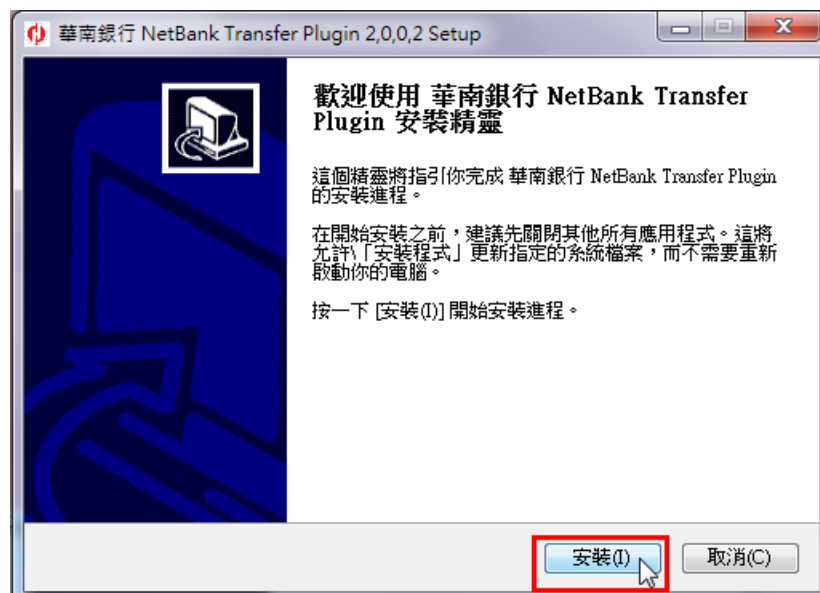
華南銀行 NetBank Transfer Plugin 2,0,0,2 Setup

歡迎使用 華南銀行 NetBank Transfer Plugin 安裝精靈

這個精靈將指引你完成 華南銀行 NetBank Transfer Plugin 的安裝進程。

在開始安裝之前，建議先關閉其他所有應用程式。這將允許「安裝程式」更新指定的系統檔案，而不需要重新啟動你的電腦。

按一下 [安裝(I)] 開始安裝進程。

安裝(I)

取消(C)